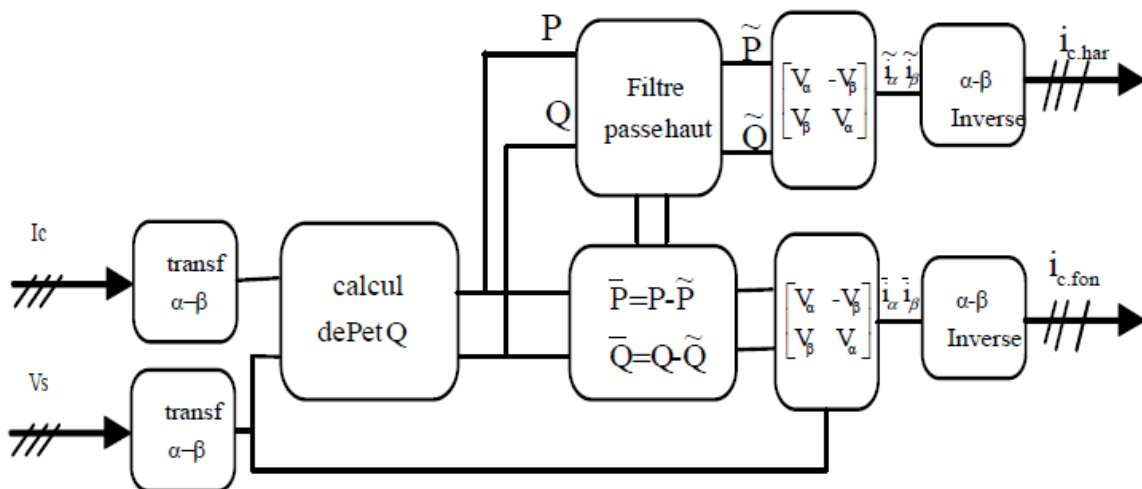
P

Q

Filtre passehaut

$\widetilde{P}$

$\widetilde{Q}$

$\begin{bmatrix} V_\alpha & -V_\beta \\ V_\beta & V_\alpha \end{bmatrix}$

$\widetilde{i}_\alpha$ $\widetilde{i}_\beta$

α-β Inverse

$i_{c.har}$

Ic

transf α–β

calcul dePetQ

$\overline{P}$=P-$\widetilde{P}$

$\overline{Q}$=Q-$\widetilde{Q}$

$\begin{bmatrix} V_\alpha & -V_\beta \\ V_\beta & V_\alpha \end{bmatrix}$

$\overline{i}_\alpha$ $\overline{i}_\beta$

α-β Inverse

$i_{c.fon}$

Vs

transf α–β